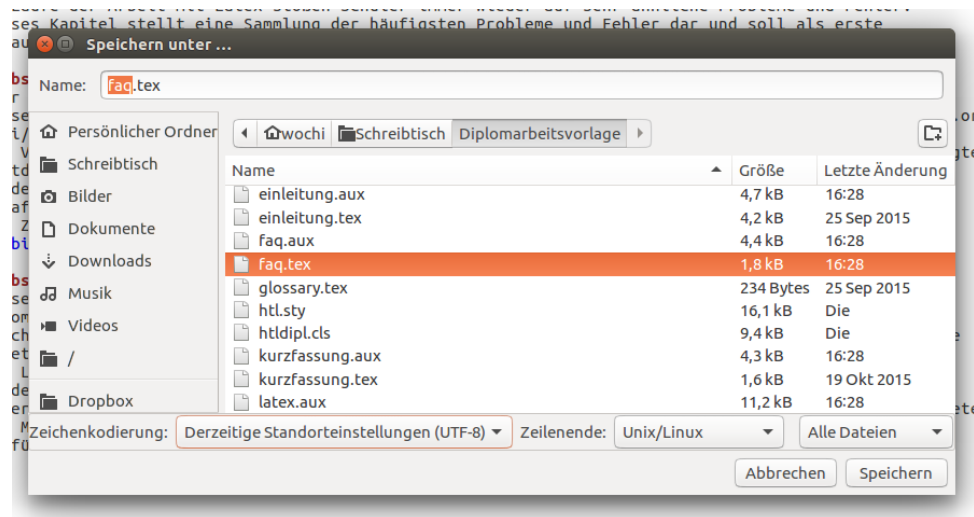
ses Kapitel stellt eine Sammlung der häufigsten Probleme und Fehler dar und soll als erste

Speichern unter ...

Name: faq.tex

Persönlicher Ordner
Schreibtisch
Bilder
Dokumente
Downloads
Musik
Videos
/
Dropbox

wochi | Schreibtisch | Diplomarbeitsvorlage

| Name | Größe | Letzte Änderung |
|---|---|---|
| einleitung.aux | 4,7 kB | 16:28 |
| einleitung.tex | 4,2 kB | 25 Sep 2015 |
| faq.aux | 4,4 kB | 16:28 |
| faq.tex | 1,8 kB | 16:28 |
| glossary.tex | 234 Bytes | 25 Sep 2015 |
| htl.sty | 16,1 kB | Die |
| htldipl.cls | 9,4 kB | Die |
| kurzfassung.aux | 4,3 kB | 16:28 |
| kurzfassung.tex | 1,6 kB | 19 Okt 2015 |
| latex.aux | 11,2 kB | 16:28 |

Zeichenkodierung: Derzeitige Standorteinstellungen (UTF-8) Zeilenende: Unix/Linux Alle Dateien

Abbrechen Speichern